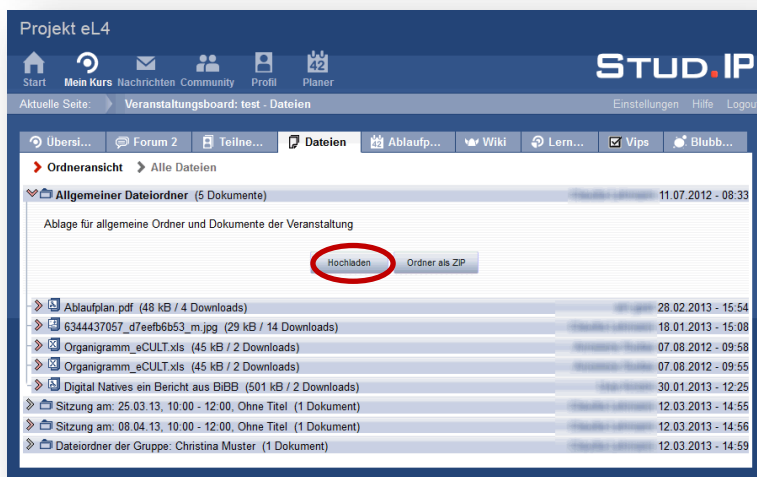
Projekt eL4

Start Mein Kurs Nachrichten Community Profil 42 Planer

STUD.IP

Aktuelle Seite: Veranstaltungsboard: test - Dateien

Einstellungen Hilfe Logou

Übersi... Forum 2 Teilne... Dateien Ablaufp... Wiki Lern... Vips Blubb...

Ordneransicht Alle Dateien

Allgemeiner Dateiordner (5 Dokumente) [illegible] 11.07.2012 - 08:33

Ablage für allgemeine Ordner und Dokumente der Veranstaltung

Hochladen Ordner als ZIP

Ablaufplan.pdf (48 kB / 4 Downloads) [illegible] 28.02.2013 - 15:54
6344437057_d7eefb6b53_m.jpg (29 kB / 14 Downloads) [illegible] 18.01.2013 - 15:08
Organigramm_eCULT.xls (45 kB / 2 Downloads) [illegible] 07.08.2012 - 09:58
Organigramm_eCULT.xls (45 kB / 2 Downloads) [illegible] 07.08.2012 - 09:55
Digital Natives ein Bericht aus BiBB (501 kB / 2 Downloads) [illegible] 30.01.2013 - 12:25
Sitzung am: 25.03.13, 10:00 - 12:00, Ohne Titel (1 Dokument) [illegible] 12.03.2013 - 14:55
Sitzung am: 08.04.13, 10:00 - 12:00, Ohne Titel (1 Dokument) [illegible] 12.03.2013 - 14:56
Dateiordner der Gruppe: Christina Muster (1 Dokument) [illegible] 12.03.2013 - 14:59